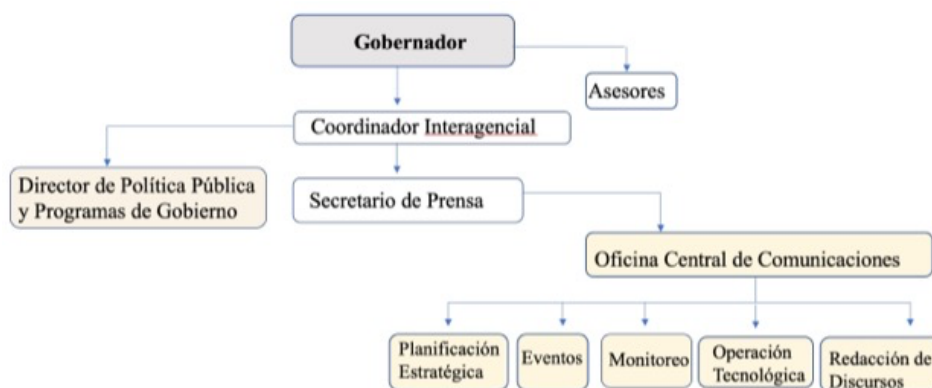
Gobernador

Asesores

Coordinador Interagencial

Director de Política Pública y Programas de Gobierno

Secretario de Prensa

Oficina Central de Comunicaciones

Planificación Estratégica

Eventos

Monitoreo

Operación Tecnológica

Redacción de Discursos